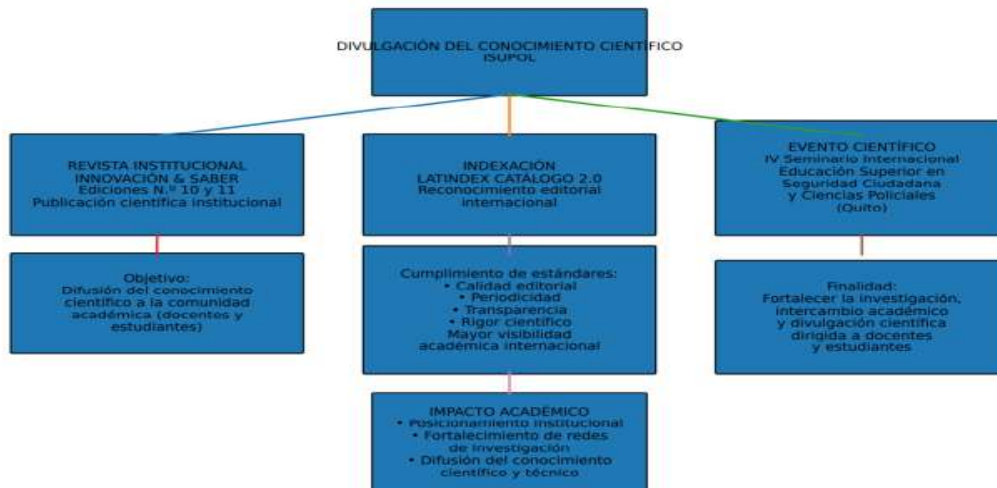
DIVULGACIÓN DEL CONOCIMIENTO CIENTÍFICO
ISUPOL

REVISTA INSTITUCIONAL
INNOVACIÓN & SABER
Ediciones N.º 10 y 11
Publicación científica institucional

Objetivo:
Difusión del conocimiento científico a la comunidad académica (docentes y estudiantes)

INDEXACIÓN
LATINDEX CATÁLOGO 2.0
Reconocimiento editorial internacional

Cumplimiento de estándares:
• Calidad editorial
• Periodicidad
• Transparencia
• Rigor científico
Mayor visibilidad académica internacional

IMPACTO ACADÉMICO
• Posicionamiento institucional
• Fortalecimiento de redes de investigación
• Difusión del conocimiento científico y técnico

EVENTO CIENTÍFICO
IV Seminario Internacional
Educación Superior en Seguridad Ciudadana y Ciencias Policiales
(Quito)

Finalidad:
Fortalecer la investigación, intercambio académico y divulgación científica dirigida a docentes y estudiantes